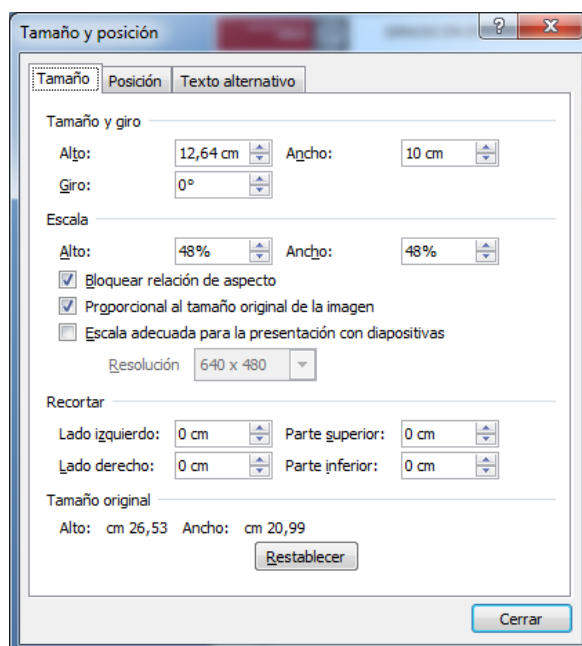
Tamaño y posición

?
X

Tamaño | Posición | Texto alternativo

Tamaño y giro

Alto: 12,64 cm
Ancho: 10 cm
Giro: 0°

Escala

Alto: 48%
Ancho: 48%

Bloquear relación de aspecto
Proporcional al tamaño original de la imagen
Escala adecuada para la presentación con diapositivas

Resolución 640 x 480

Recortar

Lado izquierdo: 0 cm
Parte superior: 0 cm
Lado derecho: 0 cm
Parte inferior: 0 cm

Tamaño original

Alto: cm 26,53 Ancho: cm 20,99

Restablecer

Cerrar